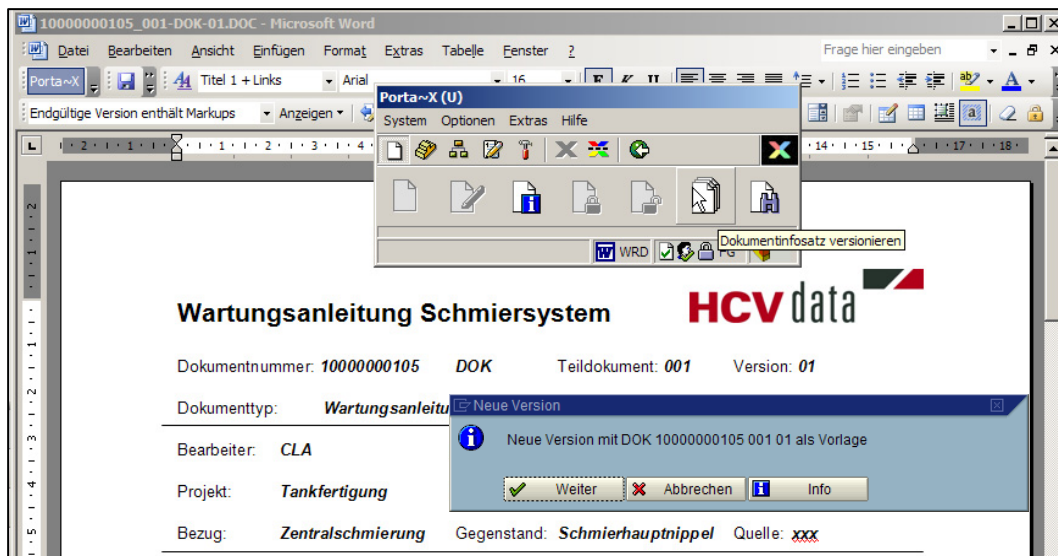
10000000105_001-DOK-01.DOC - Microsoft Word

Datei Bearbeiten Ansicht Einfügen Format Extras Tabelle Fenster ?

Frage hier eingeben

Porta~X Titel 1 + Links Arial 16

Endgültige Version enthält Markups Anzeigen

Porta~X (U)

System Optionen Extras Hilfe

WRD FG

Dokumentinfosatz versionieren

Wartungsanleitung Schmiersystem

HCV data

Dokumentnummer: 10000000105 DOK Teildokument: 001 Version: 01

Dokumenttyp: Wartungsanleitu

Bearbeiter: CLA

Projekt: Tankfertigung

Bezug: Zentralschmierung Gegenstand: Schmierhauptnippel Quelle: xxx

Neue Version

Neue Version mit DOK 10000000105 001 01 als Vorlage

Weiter Abbrechen Info